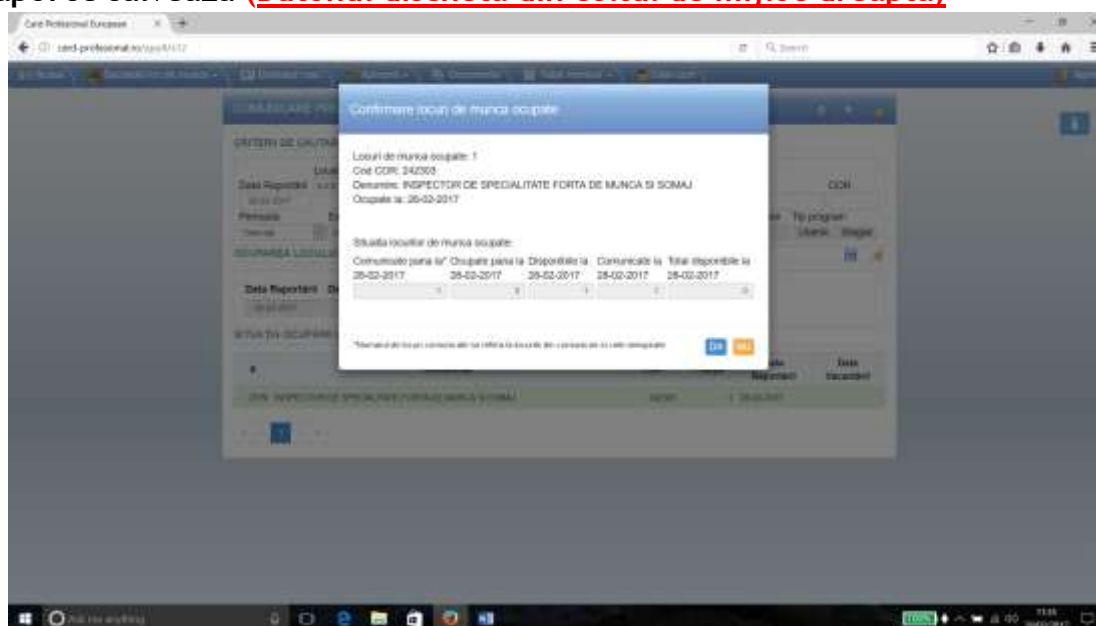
apoi se salvează (Butonul albastru din colțul de mijloc dreapta)

Card Profesional European

card-profesional.ro

Confirmare locuri de munca ocupate

Locuri de munca ocupate: 1
Cod COR: 242303
Denumire: INSPECTOR DE SPECIALITATE FORTA DE MUNCA SI SOMAJ
Ocupate la: 28-02-2017

Situatia locurilor de munca ocupate:

| Comunicate pana la* 28-02-2017 | Ocupate pana la 28-02-2017 | Disponibile la 28-02-2017 | Comunicate la 28-02-2017 | Total disponibile la 28-02-2017 |
|---|---|---|---|---|
| 1 | 0 | 1 | 1 | 0 |

*Numarul de locuri comunicate se refera la locurile din comunicarile cu cele ocupate

DA NU

CRITERII DE CAUTARE

Data Raportarii

Perioada

COR

Tip program

OCUPAREA LOCURILOR

Data Raportarii

ISTORIC OCUPARE

Data Raportarii

Data Vacantarii

INSPECTOR DE SPECIALITATE FORTA DE MUNCA SI SOMAJ

1